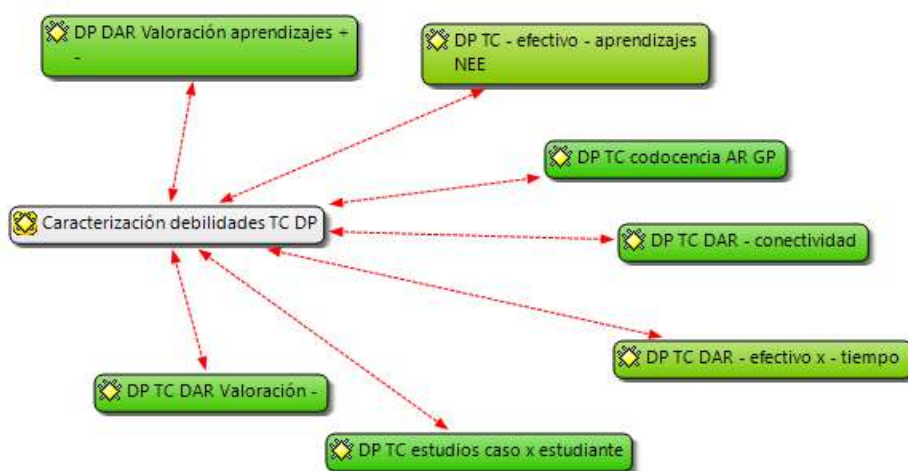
DP DAR Valoración aprendizajes + -

DP TC - efectivo - aprendizajes NEE

DP TC codocencia AR GP

Caracterización debilidades TC DP

DP TC DAR - conectividad

DP TC DAR - efectivo x - tiempo

DP TC DAR Valoración -

DP TC estudios caso x estudiante